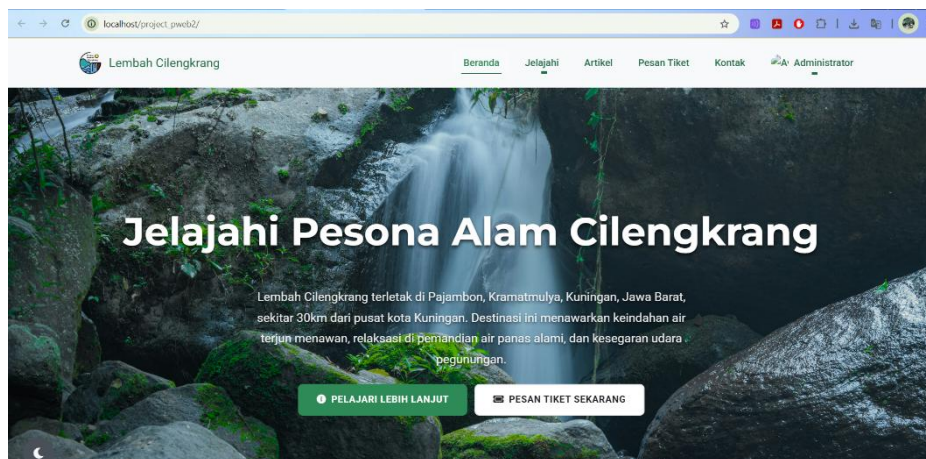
localhost/project_pweb2/

Lembah Cilengkrang

Beranda Jelajahi Artikel Pesan Tiket Kontak A Administrator

Jelajahi Pesona Alam Cilengkrang

Lembah Cilengkrang terletak di Pajambon, Kramatmulya, Kuningan, Jawa Barat, sekitar 30km dari pusat kota Kuningan. Destinasi ini menawarkan keindahan air terjun menawan, relaksasi di pemandian air panas alami, dan kesegaran udara pegunungan.

PELAJARI LEBIH LANJUT

PESAN TIKET SEKARANG